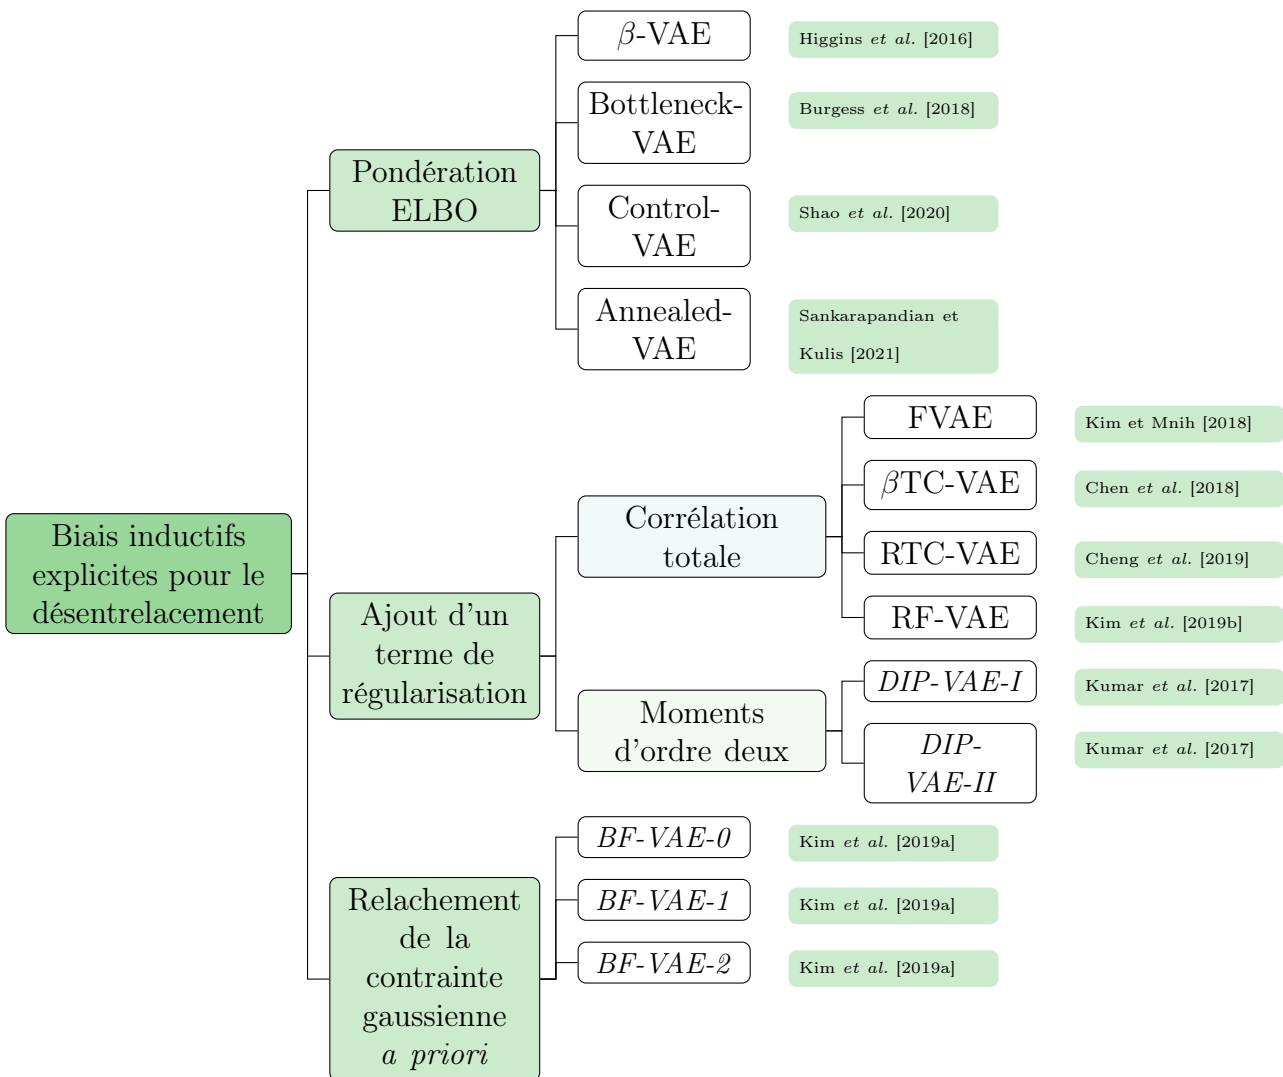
Biais inductifs explicites pour le désentrelacement

Pondération ELBO

$\beta$-VAE

Higgins et al. [2016]

Bottleneck-VAE

Burgess et al. [2018]

Control-VAE

Shao et al. [2020]

Annealed-VAE

Sankarapandian et Kulis [2021]

Ajout d'un terme de régularisation

Corrélation totale

FVAE

Kim et Mnih [2018]

$\beta$TC-VAE

Chen et al. [2018]

RTC-VAE

Cheng et al. [2019]

RF-VAE

Kim et al. [2019b]

Moments d'ordre deux

DIP-VAE-I

Kumar et al. [2017]

DIP-VAE-II

Kumar et al. [2017]

Relachement de la contrainte gaussienne a priori

BF-VAE-0

Kim et al. [2019a]

BF-VAE-1

Kim et al. [2019a]

BF-VAE-2

Kim et al. [2019a]